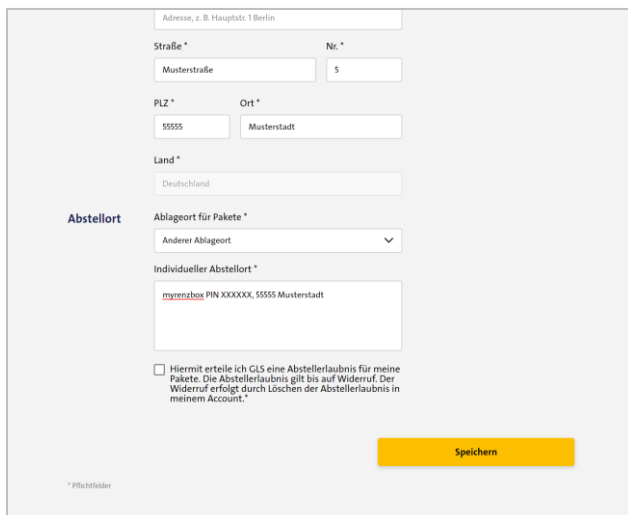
Adresse, z. B. Hauptstr. 1 Berlin

Straße *

Musterstraße

Nr. *

5

PLZ *

55555

Ort *

Musterstadt

Land *

Deutschland

Abstellort

Ablageort für Pakete *

Anderer Ablageort

Individueller Abstellort *

myrenzbox PIN XXXXXX, 55555 Musterstadt

Hiermit erteile ich GLS eine Abstellerlaubnis für meine Pakete. Die Abstellerlaubnis gilt bis auf Widerruf. Der Widerruf erfolgt durch Löschen der Abstellerlaubnis in meinem Account.*

Speichern

* Pflichtfelder